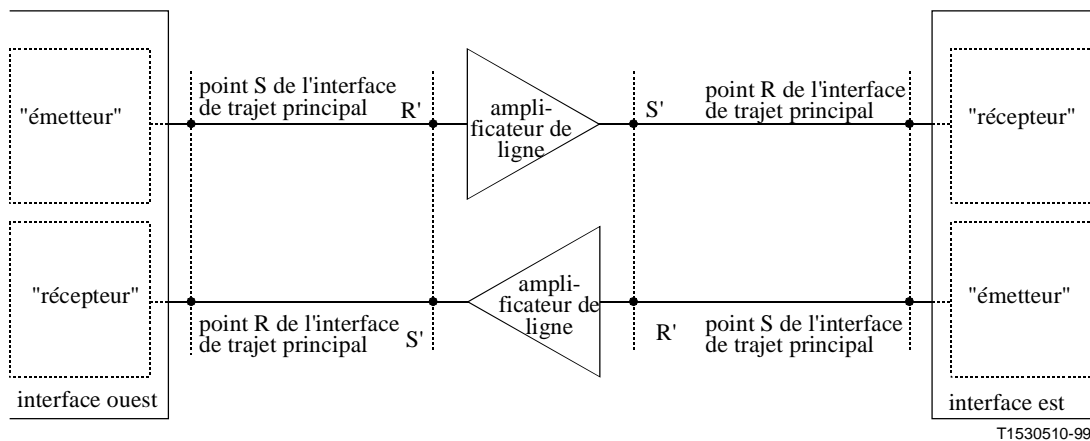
"émetteur"

point S de l'interface de trajet principal

R'

amplificateur de ligne

S'

point R de l'interface de trajet principal

"récepteur"

"récepteur"

point R de l'interface de trajet principal

S'

amplificateur de ligne

R'

point S de l'interface de trajet principal

"émetteur"

interface ouest

interface est

T1530510-99